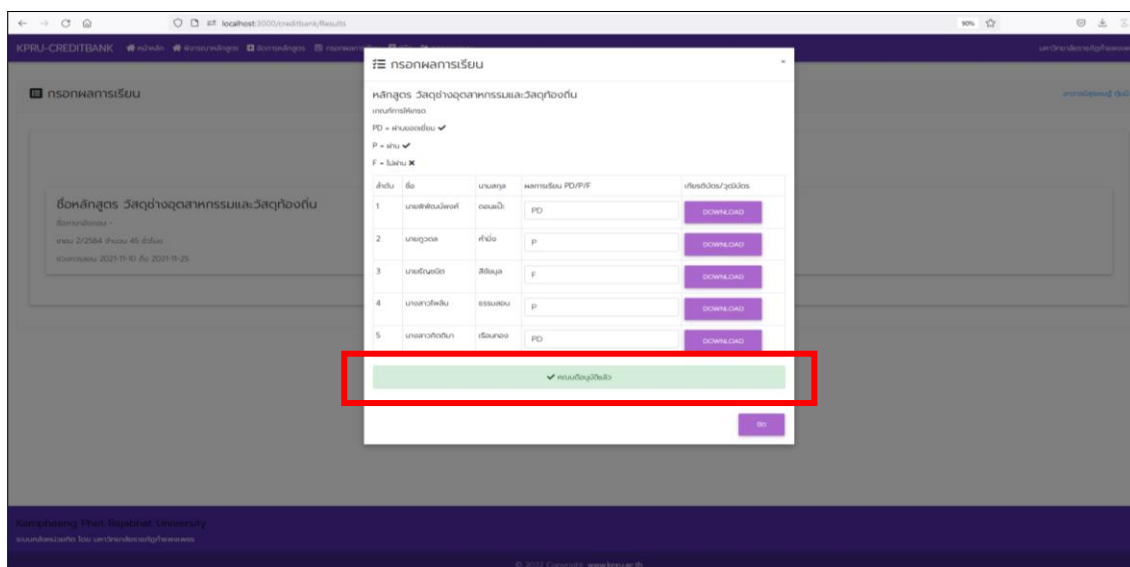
localhost:3000/creditbank/Results

90%

KPRU-CREDITBANK

กรอกผลการเรียน

ชื่อหลักสูตร วัสดุช่างอุตสาหกรรมและวัสดุท้องถิ่น

เทอม 2/2564 จำนวน 45 ตัวโมง

ช่วงการอบรม 2021-11-10 ถึง 2021-11-25

กรอกผลการเรียน

หลักสูตร วัสดุช่างอุตสาหกรรมและวัสดุท้องถิ่น

เกณฑ์การให้เกรด

PD = ผ่านยอดเยี่ยม ✔

P = ผ่าน ✔

F = ไม่ผ่าน ✖

| ลำดับ | ชื่อ | นามสกุล | ผลการเรียน PD/P/F | เกียรติบัตร/วุฒิบัตร |
|---|---|---|---|---|
| 1 | นายพิพัฒน์พงศ์ | ดอนแป้ะ | PD | DOWNLOAD |
| 2 | นายภูวดล | คำป้อ | P | DOWNLOAD |
| 3 | นายธีรนนิติ | สีชมพู | F | DOWNLOAD |
| 4 | นางสาวไพลิน | ธรรมสอน | P | DOWNLOAD |
| 5 | นางสาวกิตติมา | เรือนทอง | PD | DOWNLOAD |

✔ ตอบเรียบร้อยแล้ว

ปิด

Kamphaeng Phet Rajabhat University

ระบบคลังหน่วยกิต โดย มหาวิทยาลัยราชภัฏกำแพงเพชร

© 2022 Copyright: www.kpru.ac.th